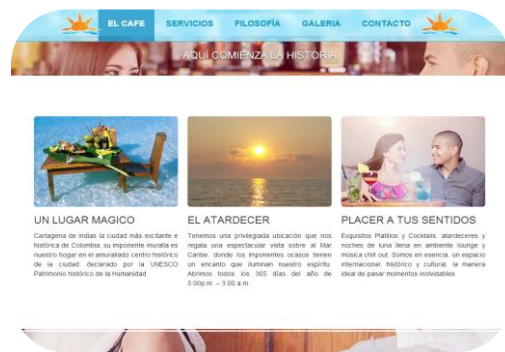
EL CAFE SERVICIOS FILOSOFÍA GALERIA CONTACTO

AQUÍ COMIENZA LA HISTORIA

UN LUGAR MAGICO

Cartagena de indias la ciudad más excitante e histórica de Colombia, su imponente muralla es nuestro hogar en el amurallado centro histórico de la ciudad, declarado por la UNESCO Patrimonio histórico de la Humanidad

EL ATARDECER

Tenemos una privilegiada ubicación que nos regala una espectacular vista sobre al Mar Caribe, donde los imponentes ocasos tienen un encanto que iluminan nuestro espíritu. Abrimos todos los 365 días del año de 5:00 p.m. – 3:00 a.m.

PLACER A TUS SENTIDOS

Exquisitos Platillos y Cocktails, atardeceres y noches de luna llena en ambiente lounge y música chill out. Somos en esencia, un espacio internacional, histórico y cultural, la manera ideal de pasar momentos inolvidables